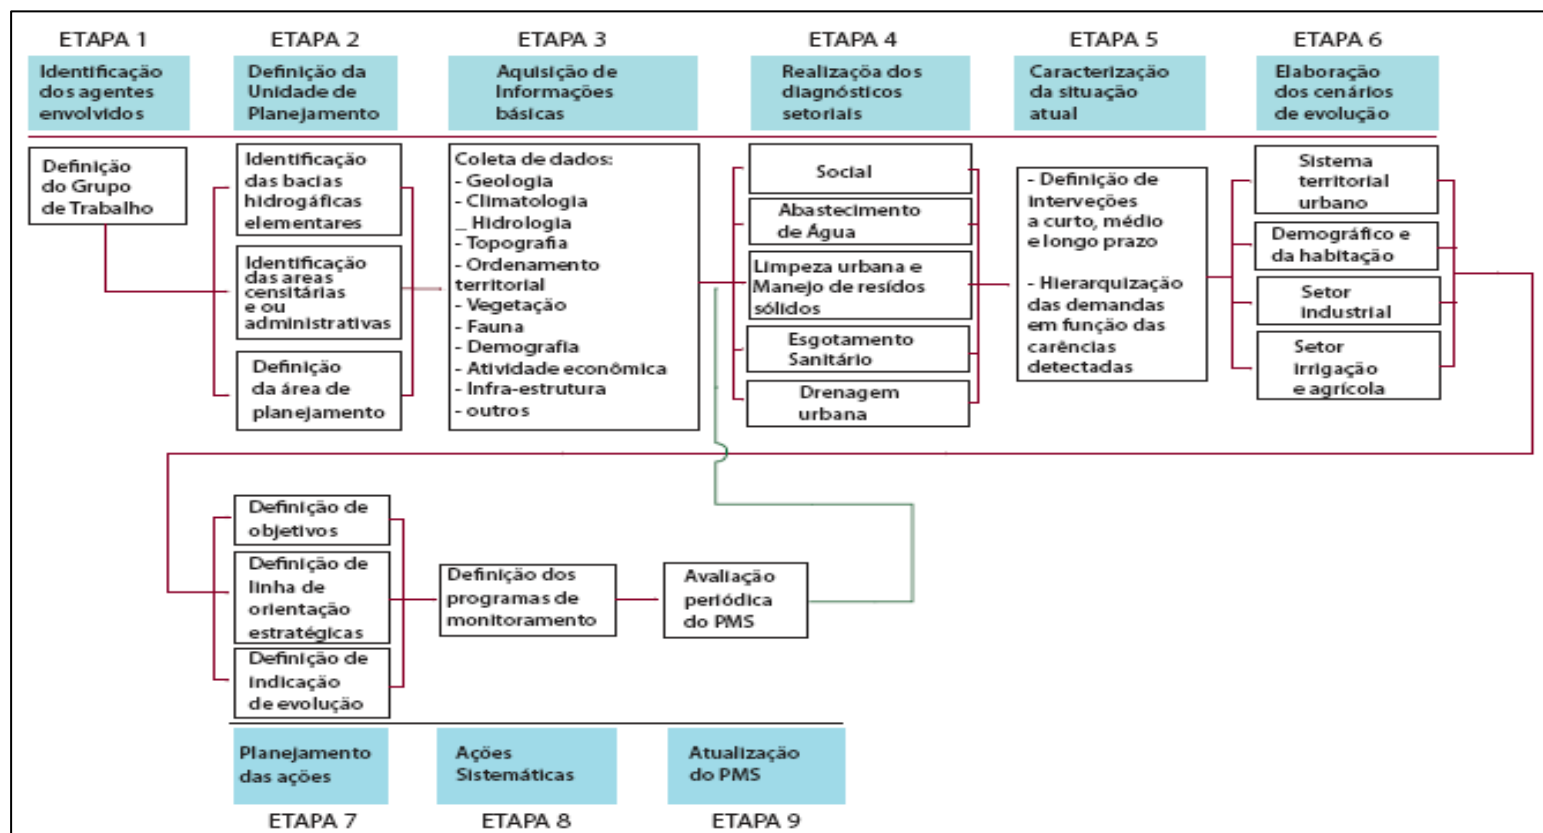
ETAPA 1
Identificação dos agentes envolvidos

ETAPA 2
Definição da Unidade de Planejamento

ETAPA 3
Aquisição de Informações básicas

ETAPA 4
Realização dos diagnósticos setoriais

ETAPA 5
Caracterização da situação atual

ETAPA 6
Elaboração dos cenários de evolução

Definição do Grupo de Trabalho

Identificação das bacias hidrogáficas elementares

Identificação das areas censitárias e ou administrativas

Definição da área de planejamento

Coleta de dados:
- Geologia
- Climatologia
_ Hidrologia
- Topografia
- Ordenamento territorial
- Vegetação
- Fauna
- Demografia
- Atividade econômica
- Infra-estrutura
- outros

Social

Abastecimento de Água

Limpeza urbana e Manejo de resídos sólidos

Esgotamento Sanitário

Drenagem urbana

- Definição de interveções a curto, médio e longo prazo

- Hierarquização das demandas em função das carências detectadas

Sistema territorial urbano

Demográfico e da habitação

Setor industrial

Setor irrigação e agrícola

Definição de objetivos

Definição de linha de orientação estratégicas

Definição de indicação de evolução

Definição dos programas de monitoramento

Avaliação periódica do PMS

Planejamento das ações
ETAPA 7

Ações Sistemáticas
ETAPA 8

Atualização do PMS
ETAPA 9